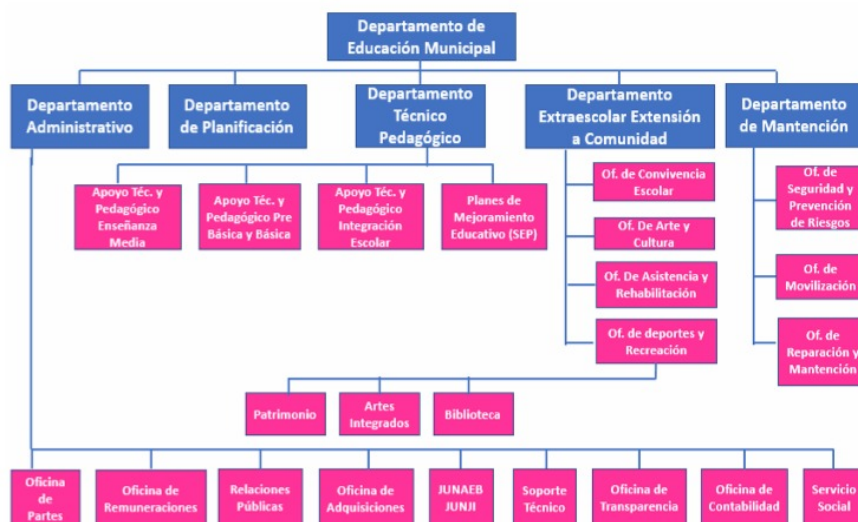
Departamento de Educación Municipal

Departamento Administrativo

Departamento de Planificación

Departamento Técnico Pedagógico

Departamento Extraescolar Extensión a Comunidad

Departamento de Mantención

Apoyo Téc. y Pedagógico Enseñanza Media

Apoyo Téc. y Pedagógico Pre Básica y Básica

Apoyo Téc. y Pedagógico Integración Escolar

Planes de Mejoramiento Educativo (SEP)

Of. de Convivencia Escolar

Of. De Arte y Cultura

Of. De Asistencia y Rehabilitación

Of. de deportes y Recreación

Of. de Seguridad y Prevención de Riesgos

Of. de Movilización

Of. de Reparación y Mantención

Patrimonio

Artes Integrados

Biblioteca

Oficina de Partes

Oficina de Remuneraciones

Relaciones Públicas

Oficina de Adquisiciones

JUNAEB JUNJI

Soporte Técnico

Oficina de Transparencia

Oficina de Contabilidad

Servicio Social